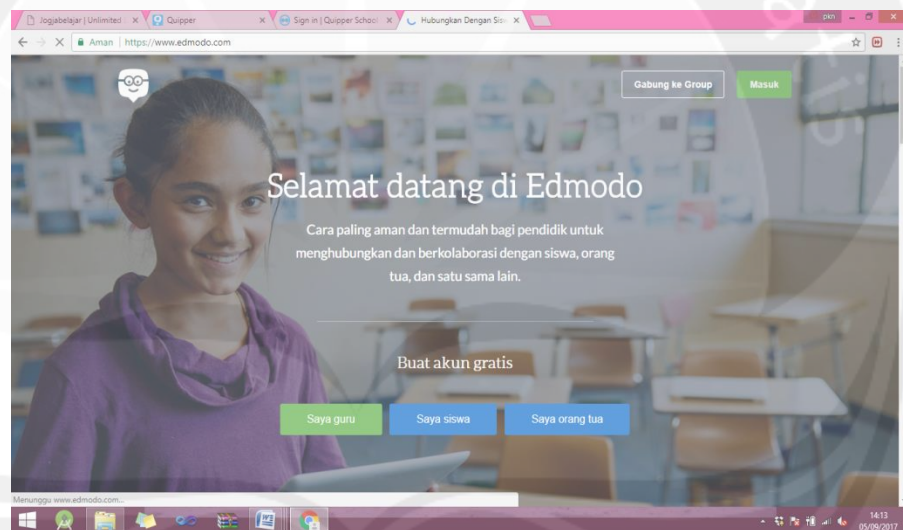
Jogjabelajar | Unlimited ×
Quipper ×
Sign in | Quipper School ×
Hubungkan Dengan Sisw ×
pkn
Aman | https://www.edmodo.com

Gabung ke Group
Masuk

Selamat datang di Edmodo

Cara paling aman dan termudah bagi pendidik untuk menghubungkan dan berkolaborasi dengan siswa, orang tua, dan satu sama lain.

Buat akun gratis

Saya guru
Saya siswa
Saya orang tua

Menunggu www.edmodo.com...

14:13
05/09/2017